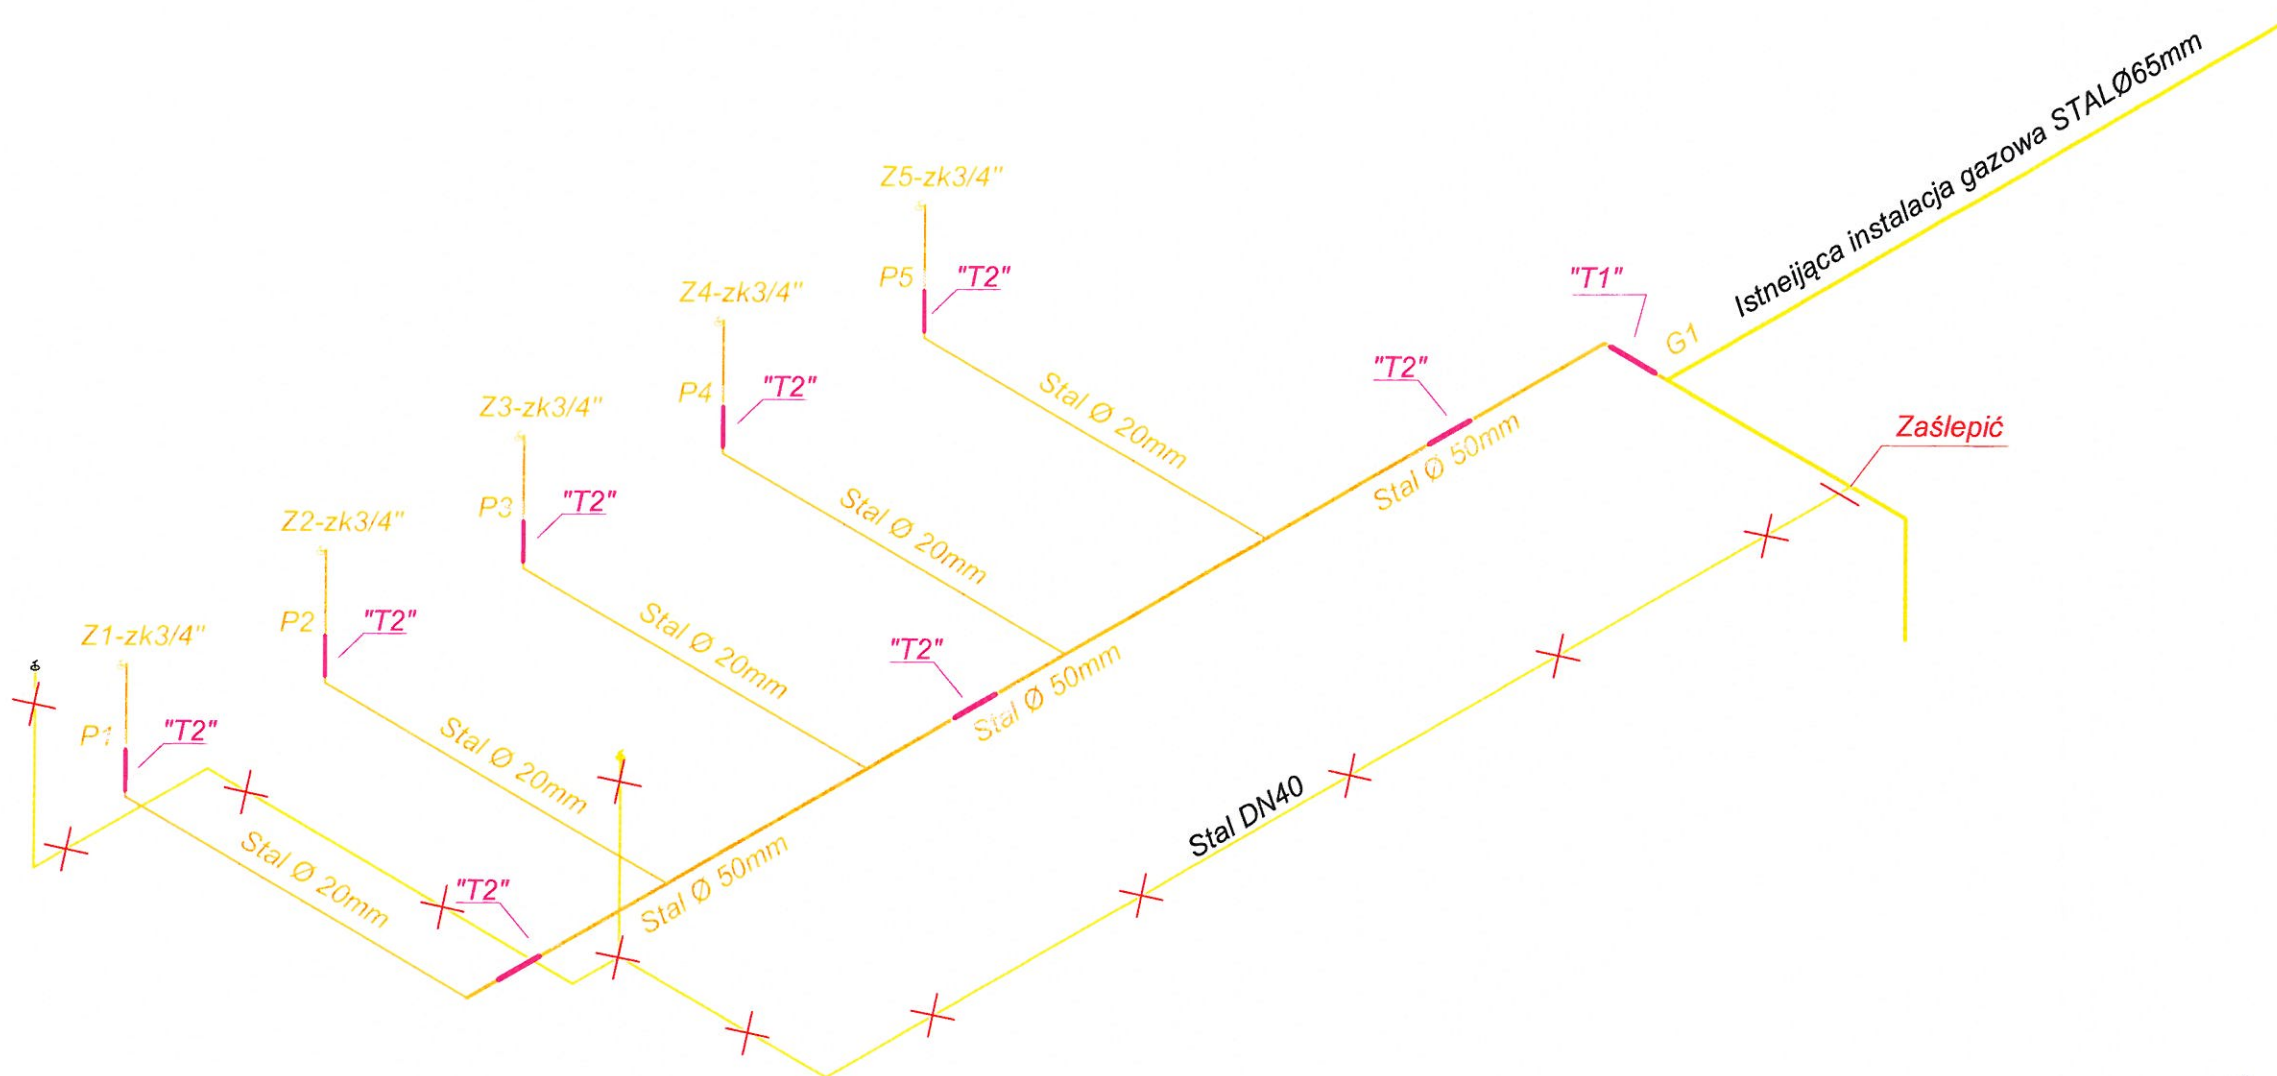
Istneijąca instalacja gazowa STALØ65mm

"T1"
G1
Zaślepić

Z5-zk3/4"
P5
"T2"
Stal Ø 20mm

Z4-zk3/4"
P4
"T2"
Stal Ø 20mm

Z3-zk3/4"
P3
"T2"
Stal Ø 20mm

Z2-zk3/4"
P2
"T2"
Stal Ø 20mm

Z1-zk3/4"
P1
"T2"
Stal Ø 20mm

"T2"
Stal Ø 50mm
"T2"
Stal Ø 50mm
"T2"
Stal Ø 50mm

Stal DN40